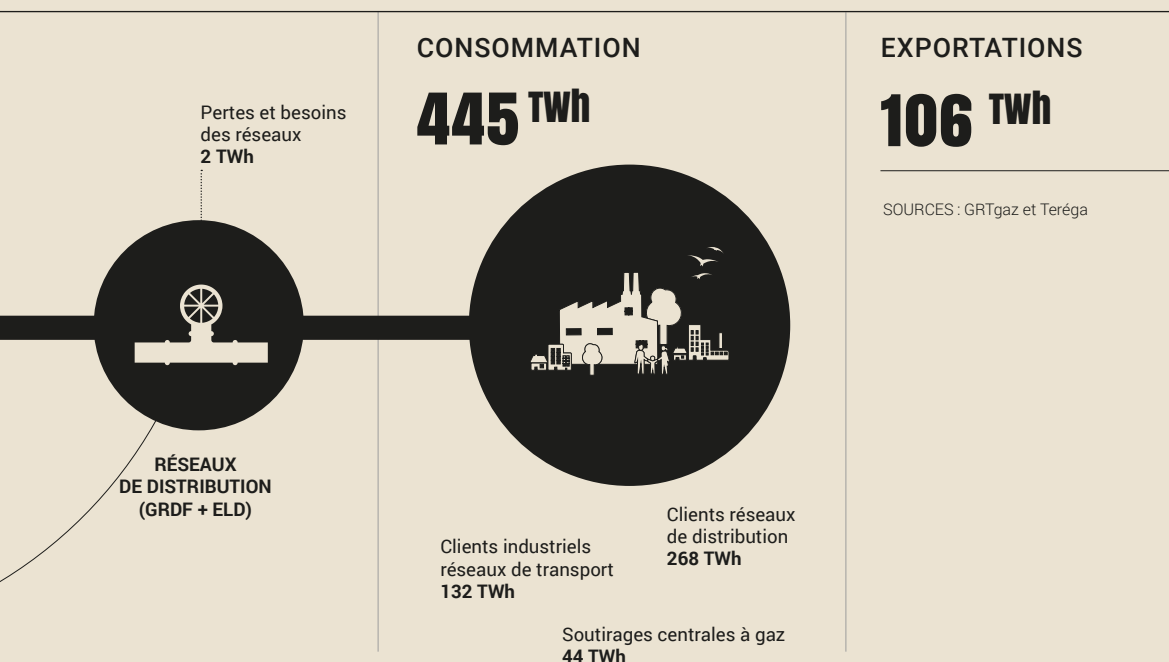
Pertes et besoins des réseaux
**2 TWh**

RÉSEAUX DE DISTRIBUTION (GRDF + ELD)

CONSOMMATION

445 TWh

Clients industriels réseaux de transport
**132 TWh**

Clients réseaux de distribution
**268 TWh**

Soutirages centrales à gaz
**44 TWh**

EXPORTATIONS

106 TWh

SOURCES : GRTgaz et Teréga